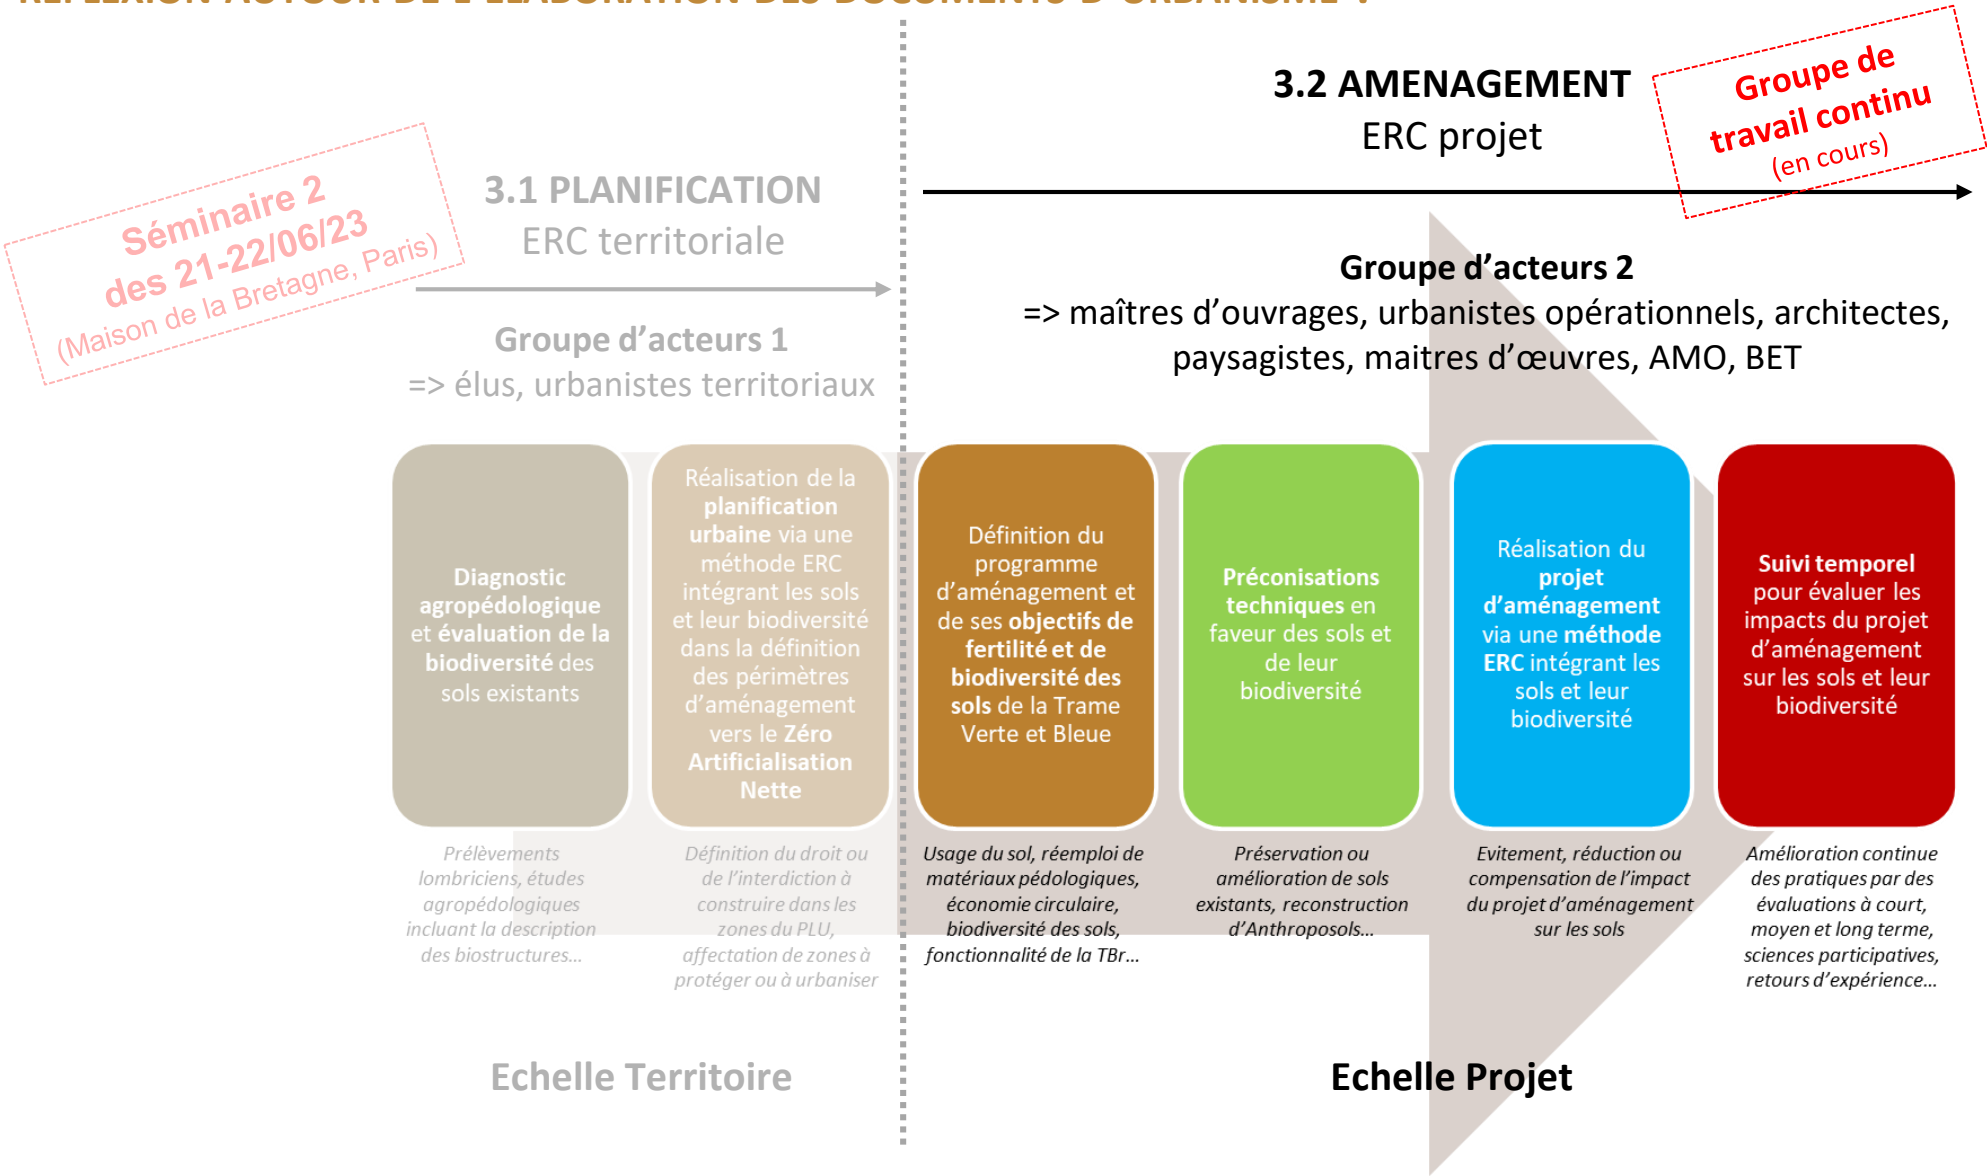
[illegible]

Séminaire 2 des 21-22/06/23 (Maison de la Bretagne, Paris)

3.1 PLANIFICATION
ERC territoriale

Groupe d'acteurs 1
=> élus, urbanistes territoriaux

3.2 AMENAGEMENT
ERC projet

Groupe de travail continu (en cours)

Groupe d'acteurs 2
=> maîtres d'ouvrages, urbanistes opérationnels, architectes, paysagistes, maitres d'œuvres, AMO, BET

Diagnostic agropédologique et évaluation de la biodiversité des sols existants

Réalisation de la planification urbaine via une méthode ERC intégrant les sols et leur biodiversité dans la définition des périmètres d'aménagement vers le Zéro Artificialisation Nette

Définition du programme d'aménagement et de ses objectifs de fertilité et de biodiversité des sols de la Trame Verte et Bleue

Préconisations techniques en faveur des sols et de leur biodiversité

Réalisation du projet d'aménagement via une méthode ERC intégrant les sols et leur biodiversité

Suivi temporel pour évaluer les impacts du projet d'aménagement sur les sols et leur biodiversité

Prélèvements lombriciens, études agropédologiques incluant la description des biostructures…

Définition du droit ou de l'interdiction à construire dans les zones du PLU, affectation de zones à protéger ou à urbaniser

Usage du sol, réemploi de matériaux pédologiques, économie circulaire, biodiversité des sols, fonctionnalité de la TBr…

Préservation ou amélioration de sols existants, reconstruction d'Anthroposols…

Evitement, réduction ou compensation de l'impact du projet d'aménagement sur les sols

Amélioration continue des pratiques par des évaluations à court, moyen et long terme, sciences participatives, retours d'expérience…

Echelle Territoire

Echelle Projet